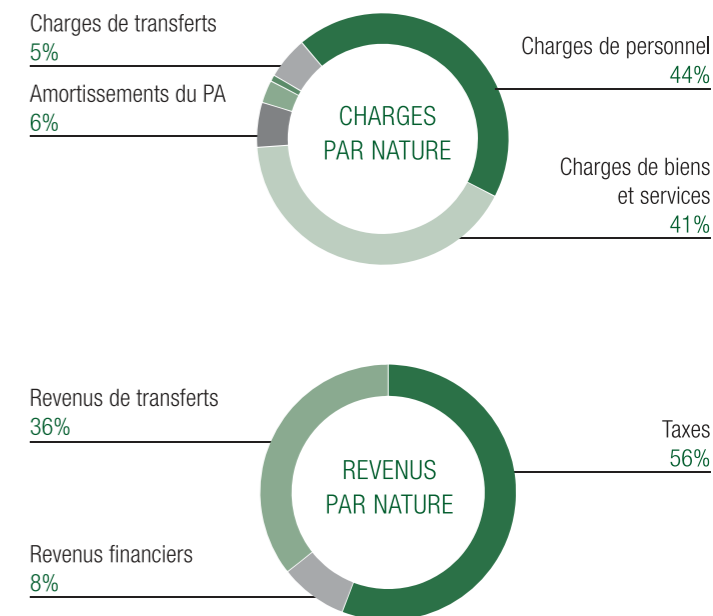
Charges de transferts
5%

Amortissements du PA
6%

CHARGES PAR NATURE

Charges de personnel
44%

Charges de biens et services
41%

Revenus de transferts
36%

REVENUS PAR NATURE

Taxes
56%

Revenus financiers
8%